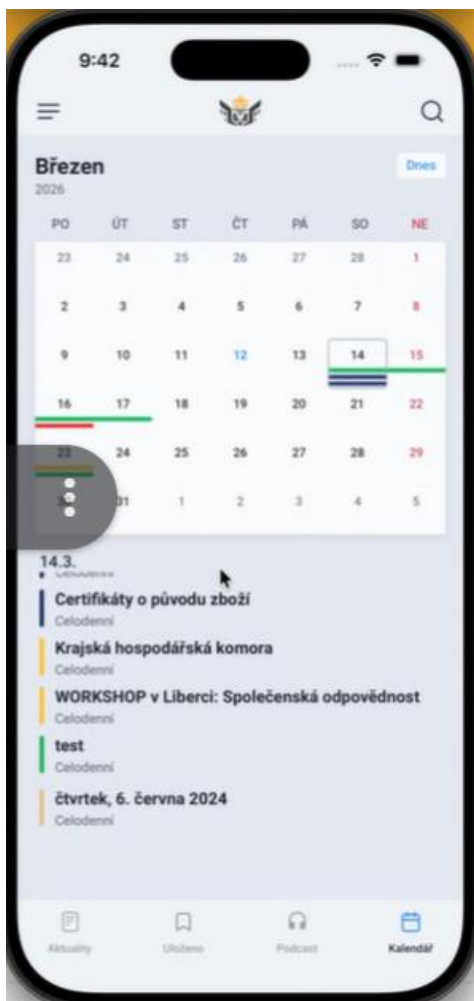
9:42

Březen
2026

Dnes

| PO | ÚT | ST | ČT | PÁ | SO | NE |
|---|---|---|---|---|---|---|
| 23 | 24 | 25 | 26 | 27 | 28 | 1 |
| 2 | 3 | 4 | 5 | 6 | 7 | 8 |
| 9 | 10 | 11 | 12 | 13 | 14 | 15 |
| 16 | 17 | 18 | 19 | 20 | 21 | 22 |
| 23 | 24 | 25 | 26 | 27 | 28 | 29 |
| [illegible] | 31 | 1 | 2 | 3 | 4 | 5 |

14.3.
Celodenní

Certifikáty o původu zboží
Celodenní

Krajská hospodářská komora
Celodenní

WORKSHOP v Liberci: Společenská odpovědnost
Celodenní

test
Celodenní

čtvrtek, 6. června 2024
Celodenní

Aktuality
Uloženo
Podcast
Kalendář